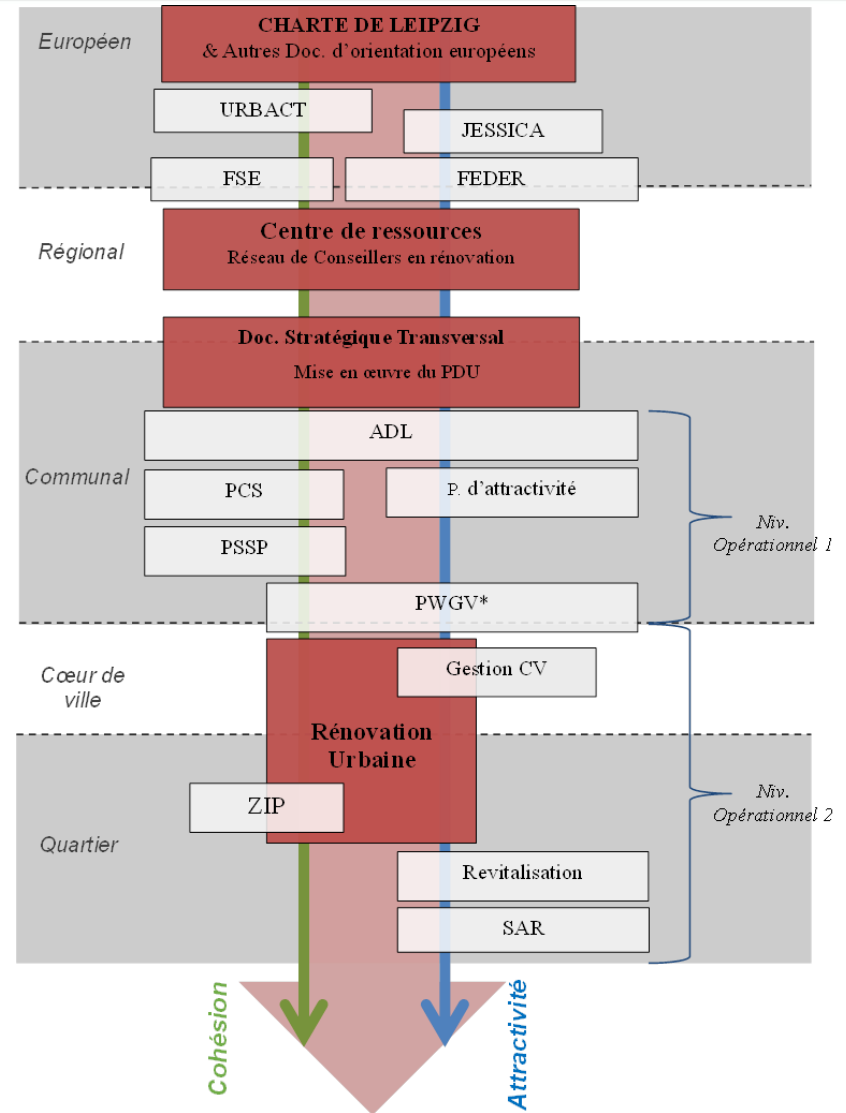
Européen

CHARTE DE LEIPZIG
& Autres Doc. d'orientation européens

URBACT

JESSICA

FSE

FEDER

Régional

Centre de ressources
Réseau de Conseillers en rénovation

Doc. Stratégique Transversal
Mise en œuvre du PDU

ADL

Communal

PCS

P. d'attractivité

PSSP

Niv. Opérationnel 1

PWGV*

Cœur de ville

Gestion CV

Rénovation Urbaine

ZIP

Niv. Opérationnel 2

Quartier

Revitalisation

SAR

Cohésion

Attractivité